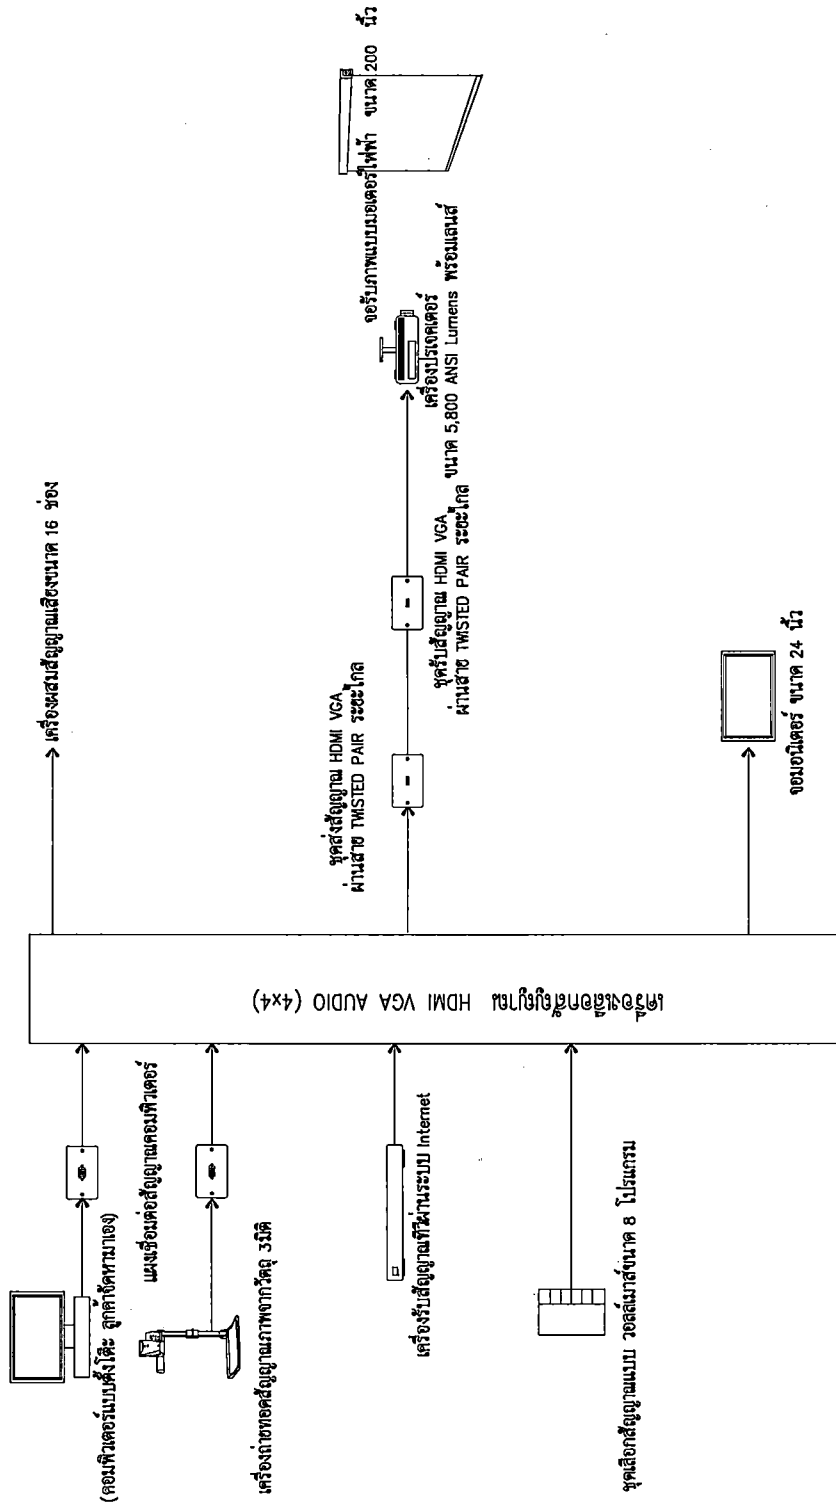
(คอมพิวเตอร์แบบตั้งโต๊ะ ลูกค้าจัดหามาเอง)

แผงเชื่อมต่อสัญญาณคอมพิวเตอร์

เครื่องถ่ายทอดสัญญาณภาพจากวัตถุ 3มิติ

เครื่องรับสัญญาณทีวีผ่านระบบ Internet

ชุดเลือกสัญญาณแบบ วอลล์เมาส์ขนาด 8 โปรแกรม

เครื่องเลือกสัญญาณ HDMI VGA AUDIO (4x4)

เครื่องผสมสัญญาณเสียงขนาด 16 ช่อง

ชุดส่งสัญญาณ HDMI VGA ผ่านสาย TWISTED PAIR ระยะไกล

ชุดรับสัญญาณ HDMI VGA ผ่านสาย TWISTED PAIR ระยะไกล

เครื่องโปรเจคเตอร์ ขนาด 5,800 ANSI Lumens พร้อมเลนส์

จอรับภาพแบบมอเตอร์ไฟฟ้า ขนาด 200 นิ้ว

จอมอนิเตอร์ ขนาด 24 นิ้ว